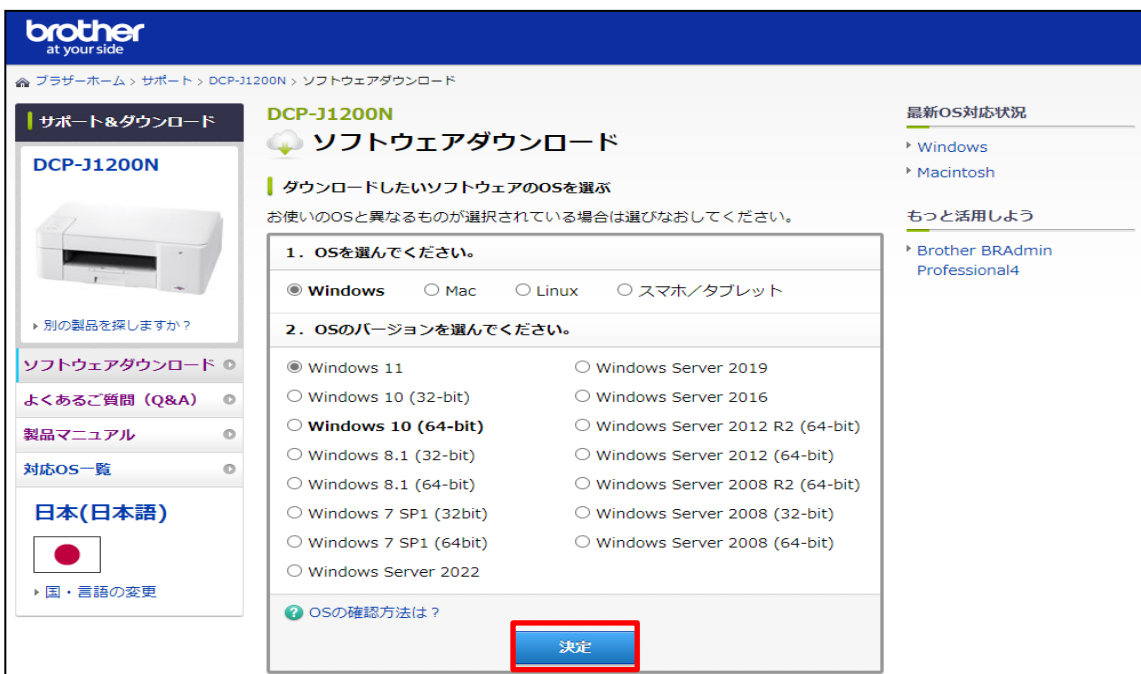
brother
at your side

ブラザーホーム > サポート > DCP-J1200N > ソフトウェアダウンロード

サポート＆ダウンロード

DCP-J1200N

別の製品を探しますか？

ソフトウェアダウンロード
よくあるご質問（Q&A）
製品マニュアル
対応OS一覧

日本(日本語)

国・言語の変更

DCP-J1200N

ソフトウェアダウンロード

ダウンロードしたいソフトウェアのOSを選ぶ

お使いのOSと異なるものが選択されている場合は選びなおしてください。

1．OSを選んでください。

Windows　Mac　Linux　スマホ／タブレット

2．OSのバージョンを選んでください。

Windows 11
Windows 10 (32-bit)
Windows 10 (64-bit)
Windows 8.1 (32-bit)
Windows 8.1 (64-bit)
Windows 7 SP1 (32bit)
Windows 7 SP1 (64bit)
Windows Server 2022

Windows Server 2019
Windows Server 2016
Windows Server 2012 R2 (64-bit)
Windows Server 2012 (64-bit)
Windows Server 2008 R2 (64-bit)
Windows Server 2008 (32-bit)
Windows Server 2008 (64-bit)

OSの確認方法は？

決定

最新OS対応状況

Windows
Macintosh

もっと活用しよう

Brother BRAdmin Professional4